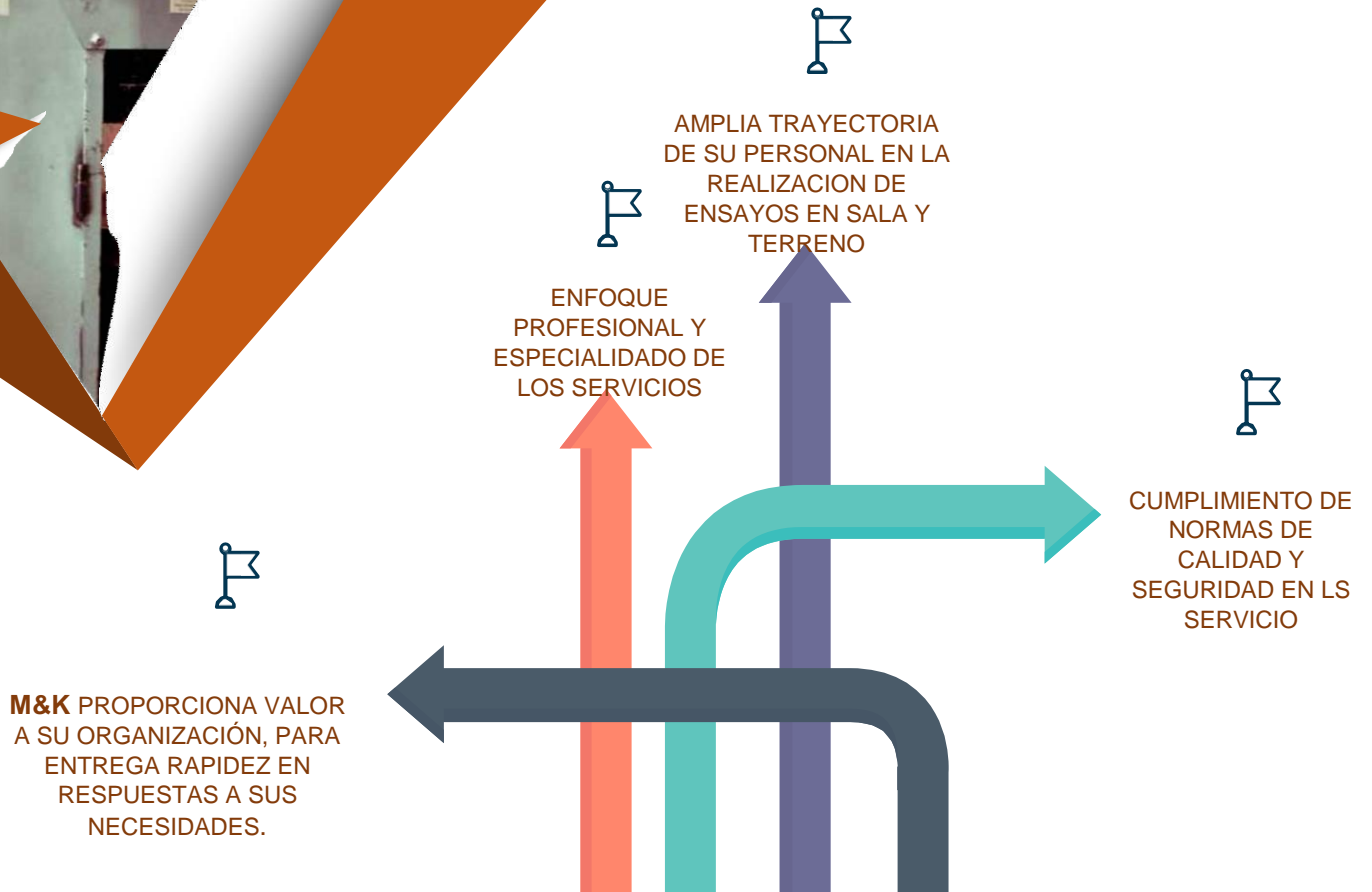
AMPLIA TRAYECTORIA DE SU PERSONAL EN LA REALIZACION DE ENSAYOS EN SALA Y TERRENO

ENFOQUE PROFESIONAL Y ESPECIALIDADO DE LOS SERVICIOS

CUMPLIMIENTO DE NORMAS DE CALIDAD Y SEGURIDAD EN LS SERVICIO

M&K PROPORCIONA VALOR A SU ORGANIZACIÓN, PARA ENTREGA RAPIDEZ EN RESPUESTAS A SUS NECESIDADES.